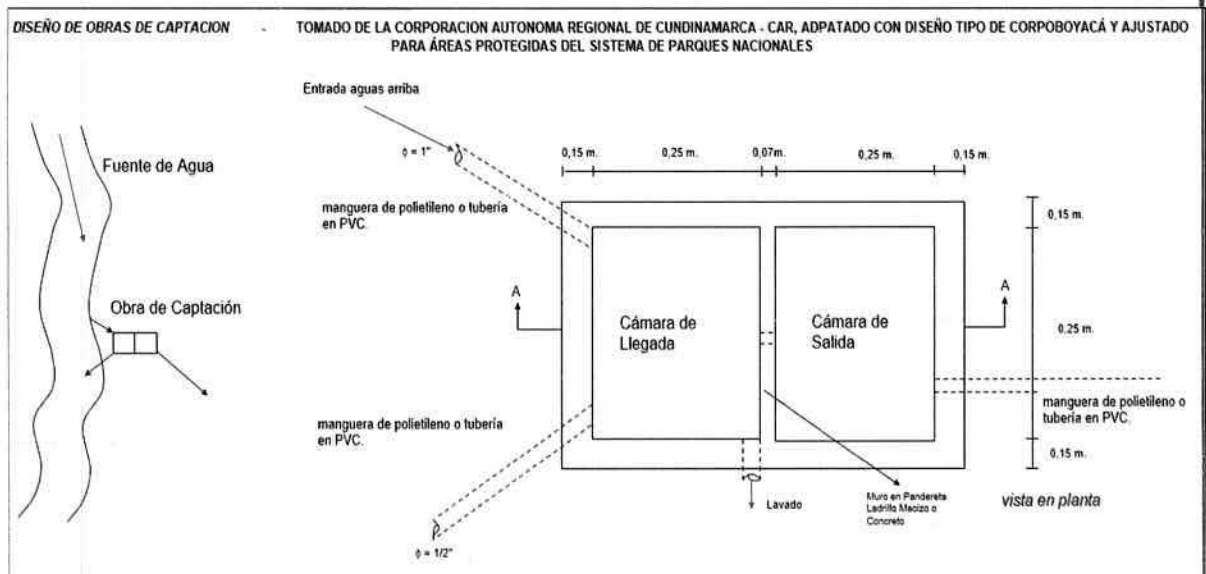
DISEÑO DE OBRAS DE CAPTACION - TOMADO DE LA CORPORACION AUTONOMA REGIONAL DE CUNDINAMARCA - CAR, ADPATADO CON DISEÑO TIPO DE CORPOBOYACÁ Y AJUSTADO PARA ÁREAS PROTEGIDAS DEL SISTEMA DE PARQUES NACIONALES

Entrada aguas arriba

ϕ = 1"

0,15 m. 0,25 m. 0,07m. 0,25 m. 0,15 m.

Fuente de Agua

manguera de polietileno o tubería en PVC.

0,15 m.

A

A

Obra de Captación

Cámara de Llegada

Cámara de Salida

0,25 m.

manguera de polietileno o tubería en PVC.

manguera de polietileno o tubería en PVC.

0,15 m.

Lavado

Muro en Pandereta Ladrillo Macizo o Concreto

vista en planta

ϕ = 1/2"